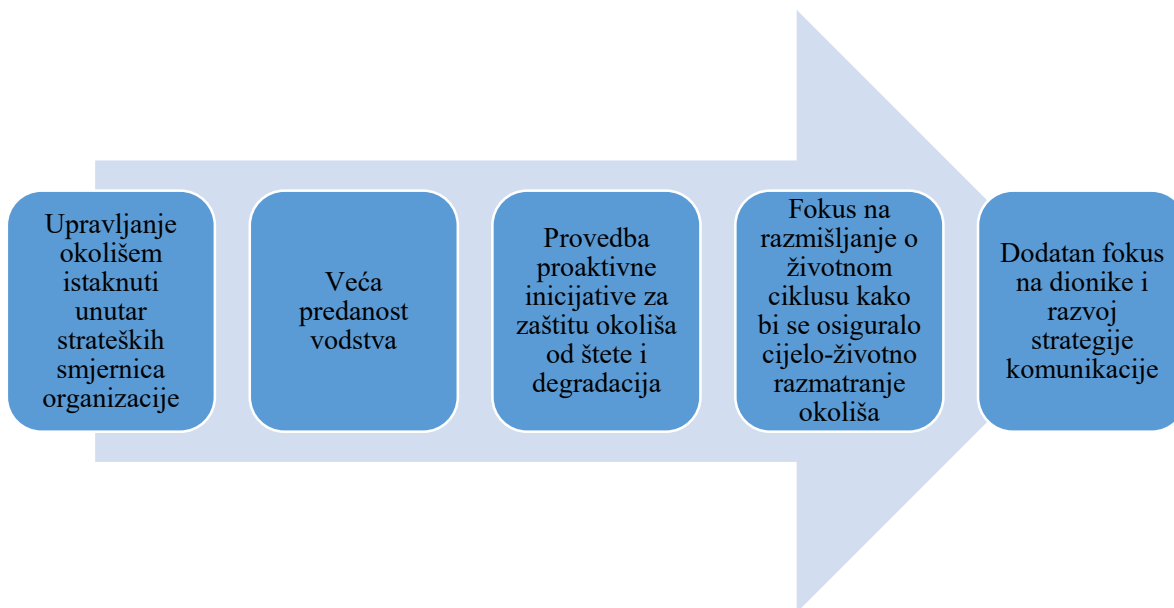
Upravljanje okolišem istaknuti unutar strateških smjernica organizacije

Veća predanost vodstva

Provedba proaktivne inicijative za zaštitu okoliša od štete i degradacija

Fokus na razmišljanje o životnom ciklusu kako bi se osiguralo cijelo-životno razmatranje okoliša

Dodatan fokus na dionike i razvoj strategije komunikacije